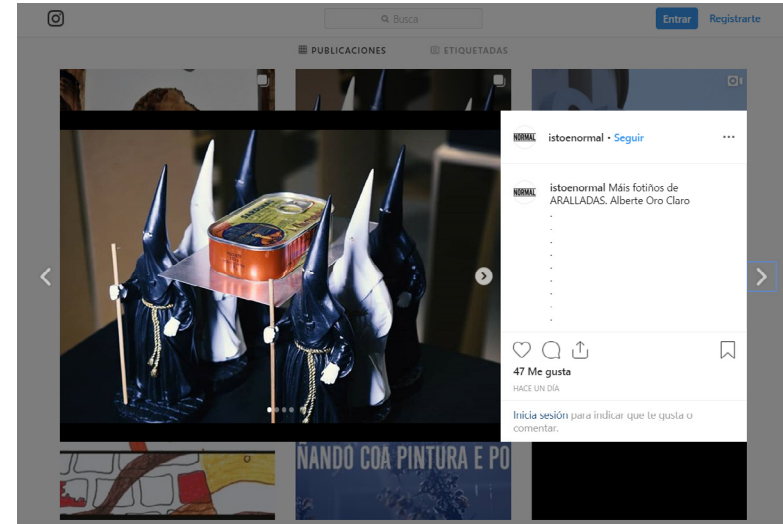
Busca

Entrar Registrarte

PUBLICACIONES ETIQUETADAS

NORMAL istoenormal • Seguir ...

NORMAL istoenormal Máis fotiños de ARALLADAS. Alberte Oro Claro
.
.
.
.
.
.
.
.
.

47 Me gusta

HACE UN DÍA

Inicia sesión para indicar que te gusta o comentar.

ÑANDO COA PINTURA E PO